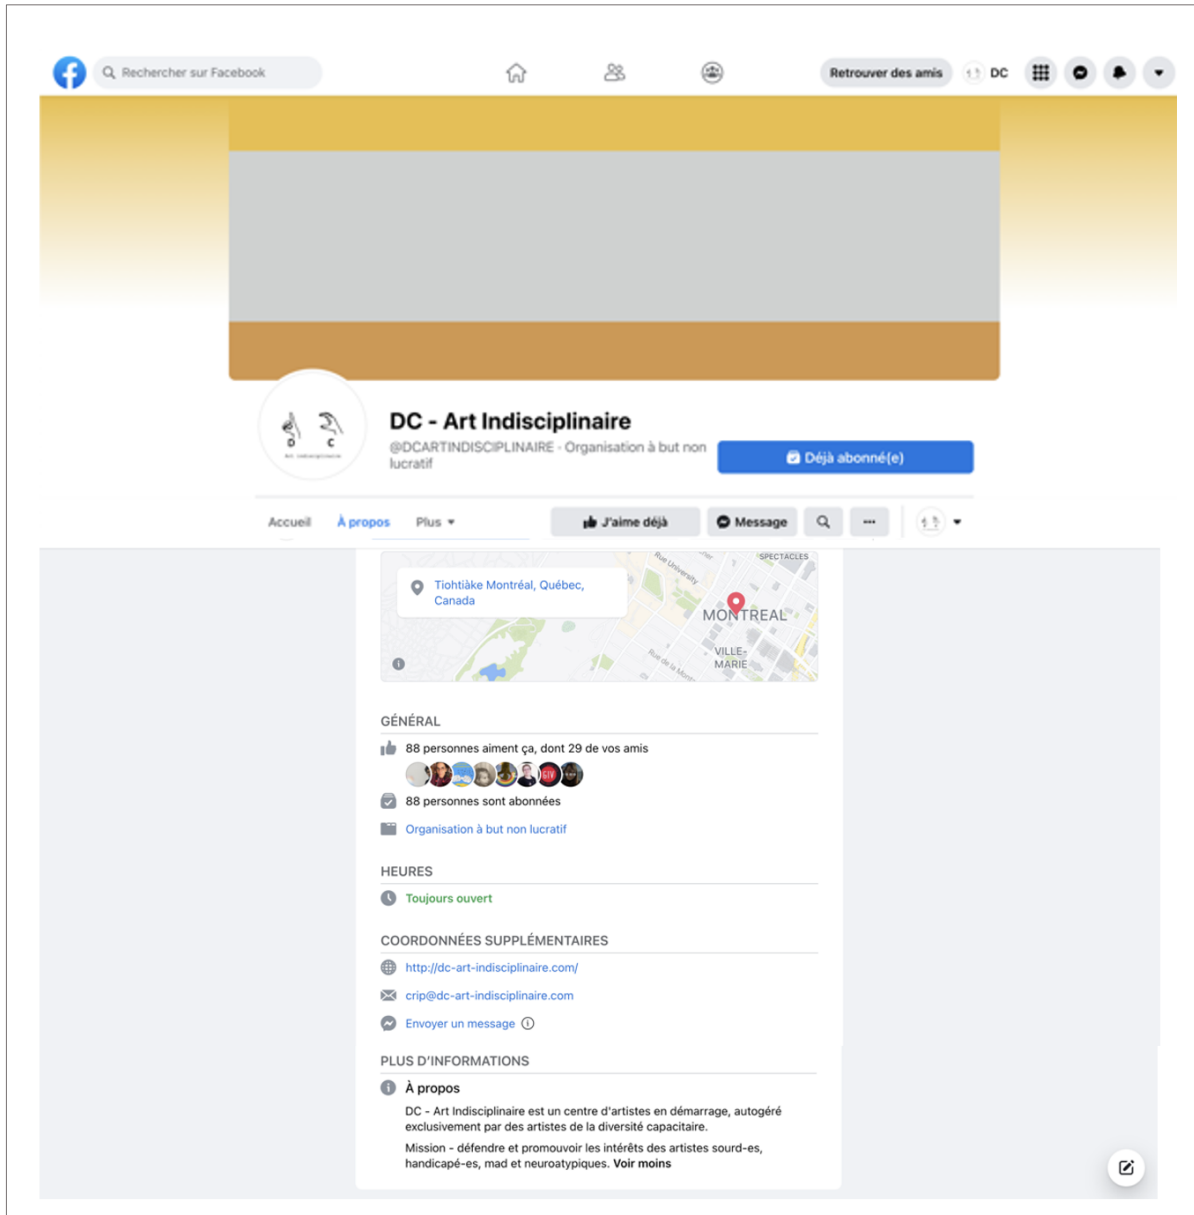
Rechercher sur Facebook

Retrouver des amis DC

D C

DC - Art Indisciplinaire

@DCARTINDISCIPLINAIRE · Organisation à but non lucratif

Déjà abonné(e)

Accueil À propos Plus

J'aime déjà Message ···

Tiohtiàke Montréal, Québec, Canada

Rue University SPECTACLES MONTREAL VILLE-MARIE Rue de la Montagne

GÉNÉRAL

88 personnes aiment ça, dont 29 de vos amis

88 personnes sont abonnées

Organisation à but non lucratif

HEURES

Toujours ouvert

COORDONNÉES SUPPLÉMENTAIRES

http://dc-art-indisciplinaire.com/

crip@dc-art-indisciplinaire.com

Envoyer un message

PLUS D'INFORMATIONS

À propos

DC - Art Indisciplinaire est un centre d'artistes en démarrage, autogéré exclusivement par des artistes de la diversité capacitaire.

Mission - défendre et promouvoir les intérêts des artistes sourd-es, handicapé-es, mad et neuroatypiques. Voir moins